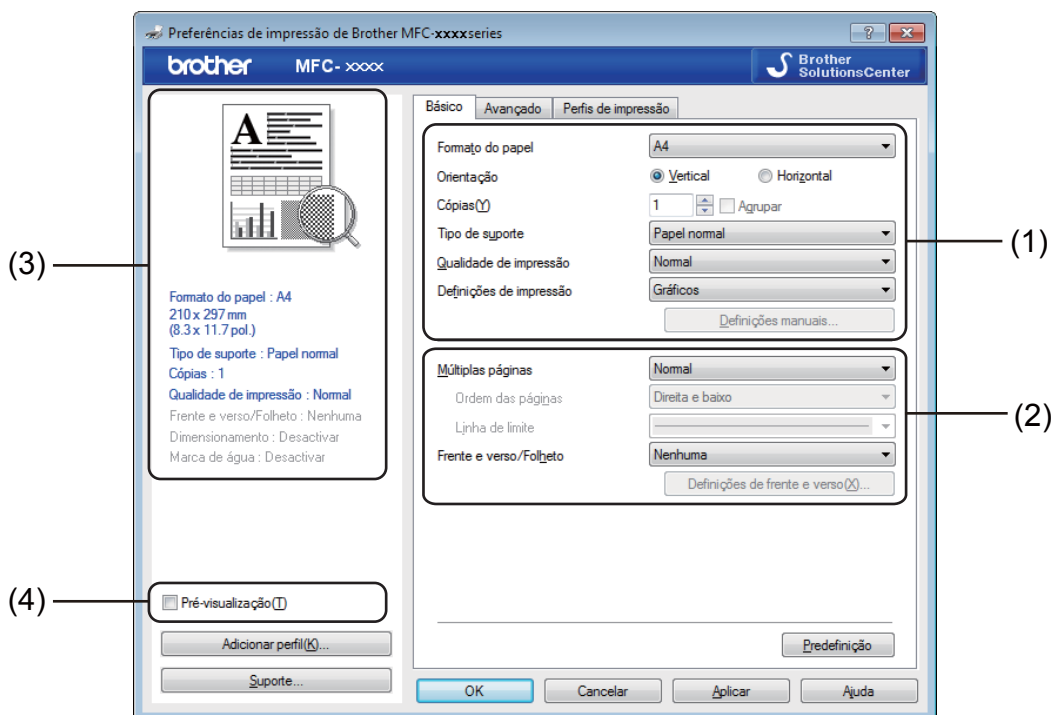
Preferências de impressão de Brother MFC-xxxxseries

brother MFC- xxxx

Brother SolutionsCenter

(3)

Formato do papel : A4
210 x 297 mm
(8.3 x 11.7 pol.)
Tipo de suporte : Papel normal
Cópias : 1
Qualidade de impressão : Normal
Frente e verso/Folheto : Nenhuma
Dimensionamento : Desactivar
Marca de água : Desactivar

(4)

Pré-visualização(T)

Adicionar perfil(K)...

Suporte...

Básico | Avançado | Perfis de impressão

Formato do papel | A4
Orientação | Vertical | Horizontal
Cópias(Y) | 1 | Agrupar
Tipo de suporte | Papel normal
Qualidade de impressão | Normal
Definições de impressão | Gráficos
Definições manuais...

(1)

Múltiplas páginas | Normal
Ordem das páginas | Direita e baixo
Linha de limite
Frente e verso/Folheto | Nenhuma
Definições de frente e verso(X)...

(2)

Predefinição

OK | Cancelar | Aplicar | Ajuda